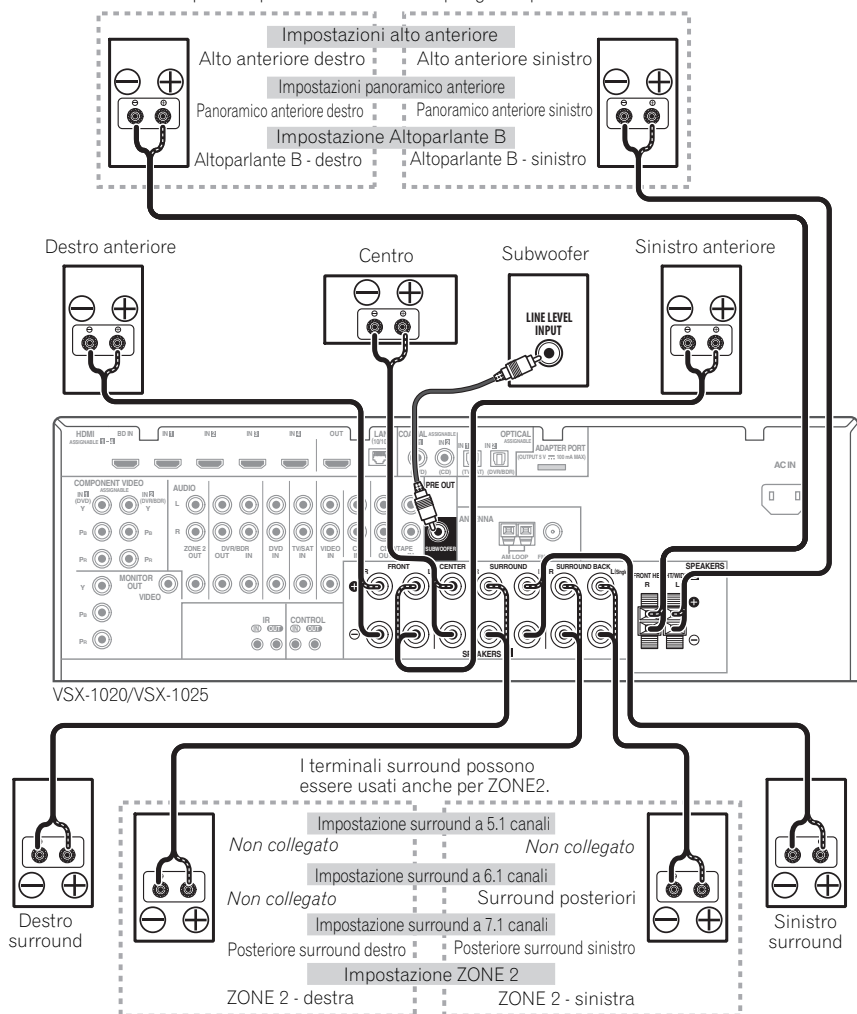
Impostazioni alto anteriore
Alto anteriore destro
Alto anteriore sinistro
Impostazioni panoramico anteriore
Panoramico anteriore destro
Panoramico anteriore sinistro
Impostazione Altoparlante B
Altoparlante B - destro
Altoparlante B - sinistro

Destro anteriore
Centro
Subwoofer
Sinistro anteriore

LINE LEVEL INPUT

HDMI ASSIGNABLE
BD IN
IN 1
IN 2
IN 3
IN 4
OUT
LAN
COAXIAL ASSIGNABLE
IN 1 (CD)
OPTICAL ASSIGNABLE
IN 1 (TV/SAT)
IN 2 (DVR/BDR)
ADAPTER PORT
OUTPUT 5 V 100 mA MAX
AC IN
COMPONENT VIDEO ASSIGNABLE
IN 1 (DVD)
IN 2 (DVR/BDR)
Y
PB
PR
AUDIO
L
R
ZONE 2 OUT
DVR/BDR OUT
DVR/BDR IN
DVD IN
TV/SAT IN
VIDEO IN
CD/TAPE OUT
PRE OUT
SUBWOOFER
ANTENNA
AM LOOP
FM
MONITOR OUT
VIDEO
IR IN OUT
CONTROL IN OUT
FRONT
CENTER
SURROUND
SURROUND BACK
L (Single)
SPEAKERS
FRONT HEIGHT/WIDE
R
L
SPEAKERS A

VSX-1020/VSX-1025

I terminali surround possono essere usati anche per ZONE2.

Impostazione surround a 5.1 canali
Non collegato
Non collegato
Impostazione surround a 6.1 canali
Non collegato
Surround posteriori
Impostazione surround a 7.1 canali
Posteriore surround destro
Posteriore surround sinistro
Impostazione ZONE 2
ZONE 2 - destra
ZONE 2 - sinistra

Destro surround
Sinistro surround